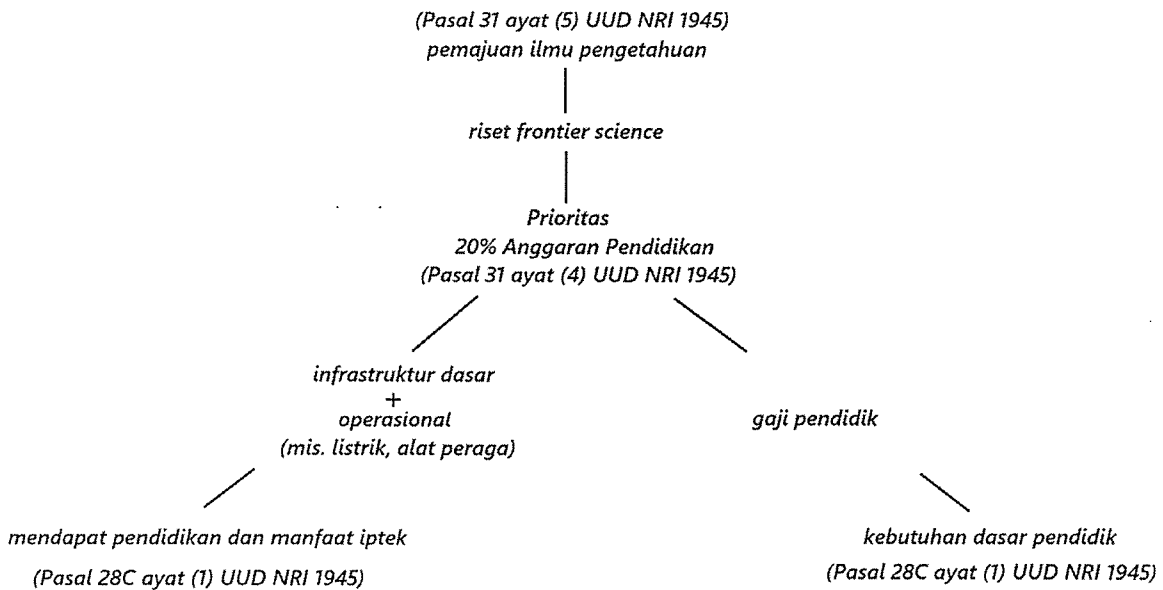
(Pasal 31 ayat (5) UUD NRI 1945)
pemajuan ilmu pengetahuan

riset frontier science

Prioritas
20% Anggaran Pendidikan
(Pasal 31 ayat (4) UUD NRI 1945)

infrastruktur dasar
+
operasional
(mis. listrik, alat peraga)

gaji pendidik

mendapat pendidikan dan manfaat iptek
(Pasal 28C ayat (1) UUD NRI 1945)

kebutuhan dasar pendidik
(Pasal 28C ayat (1) UUD NRI 1945)